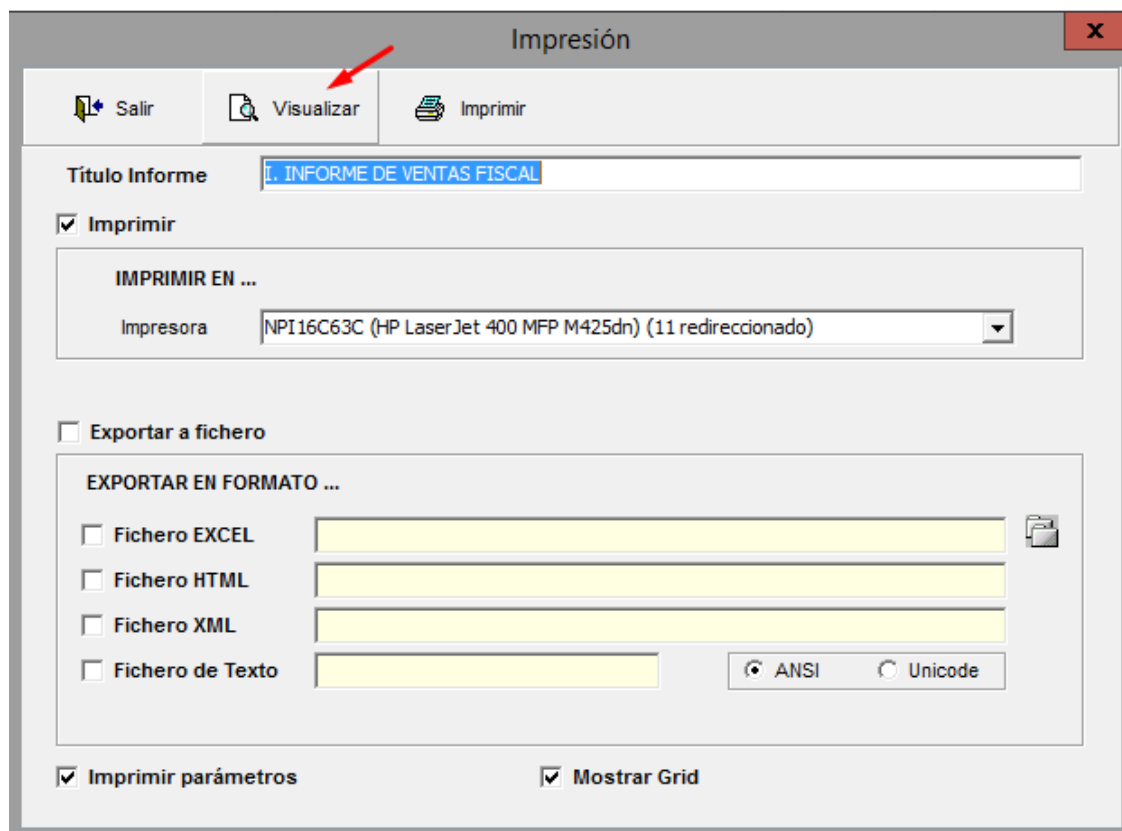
Impresión

x

Salir

Visualizar

Imprimir

Titulo Informe I. INFORME DE VENTAS FISCAL

Imprimir

IMPRIMIR EN ...

Impresora NPI16C63C (HP LaserJet 400 MFP M425dn) (11 redireccionado)

Exportar a fichero

EXPORTAR EN FORMATO ...

Fichero EXCEL

Fichero HTML

Fichero XML

Fichero de Texto

ANSI

Unicode

Imprimir parámetros

Mostrar Grid